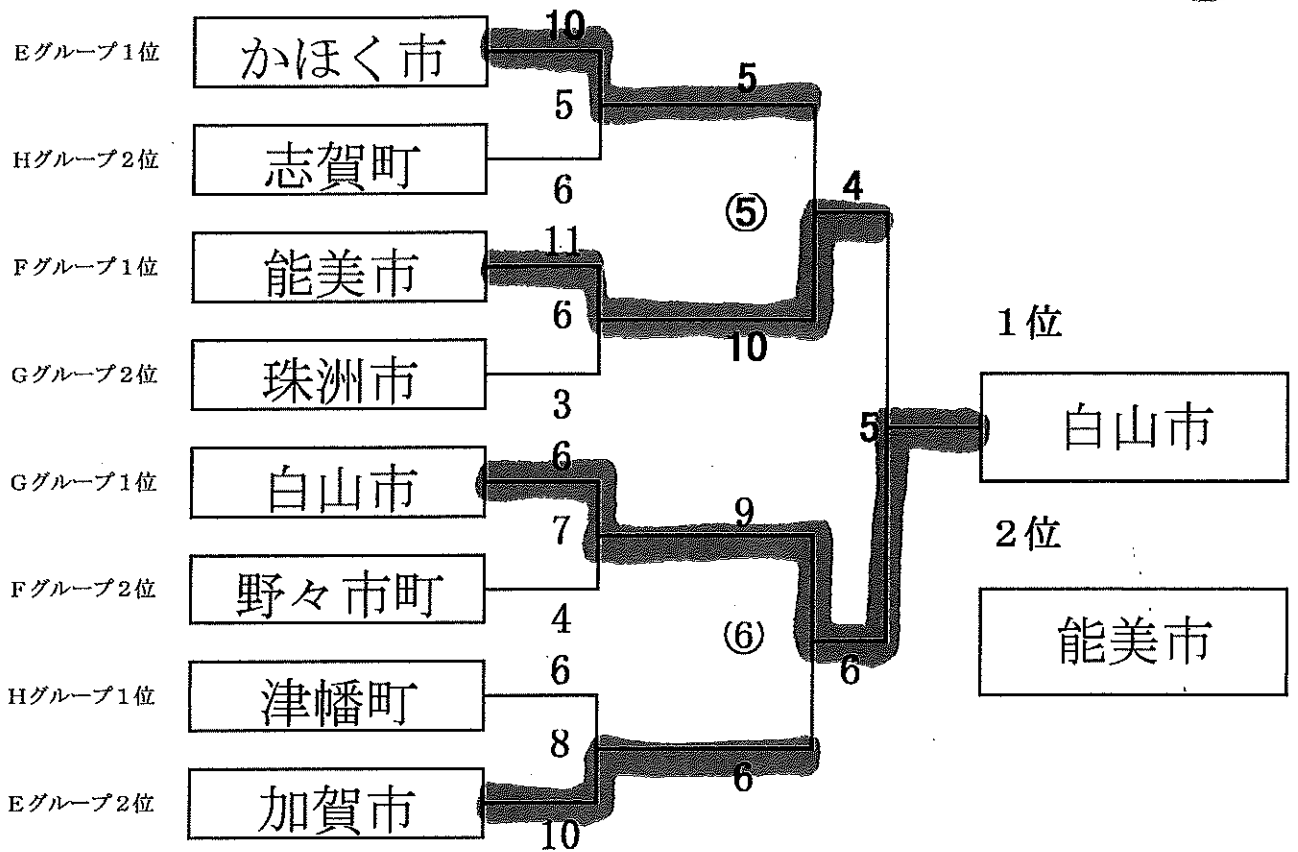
Eグループ1位 かほく市
Hグループ2位 志賀町
Fグループ1位 能美市
Gグループ2位 珠洲市
Gグループ1位 白山市
Fグループ2位 野々市町
Hグループ1位 津幡町
Eグループ2位 加賀市

10
5
6
11
6
3
6
7
4
6
8
10

5
⑤
10
9
⑥
6

4
5
6

1位
白山市
2位
能美市